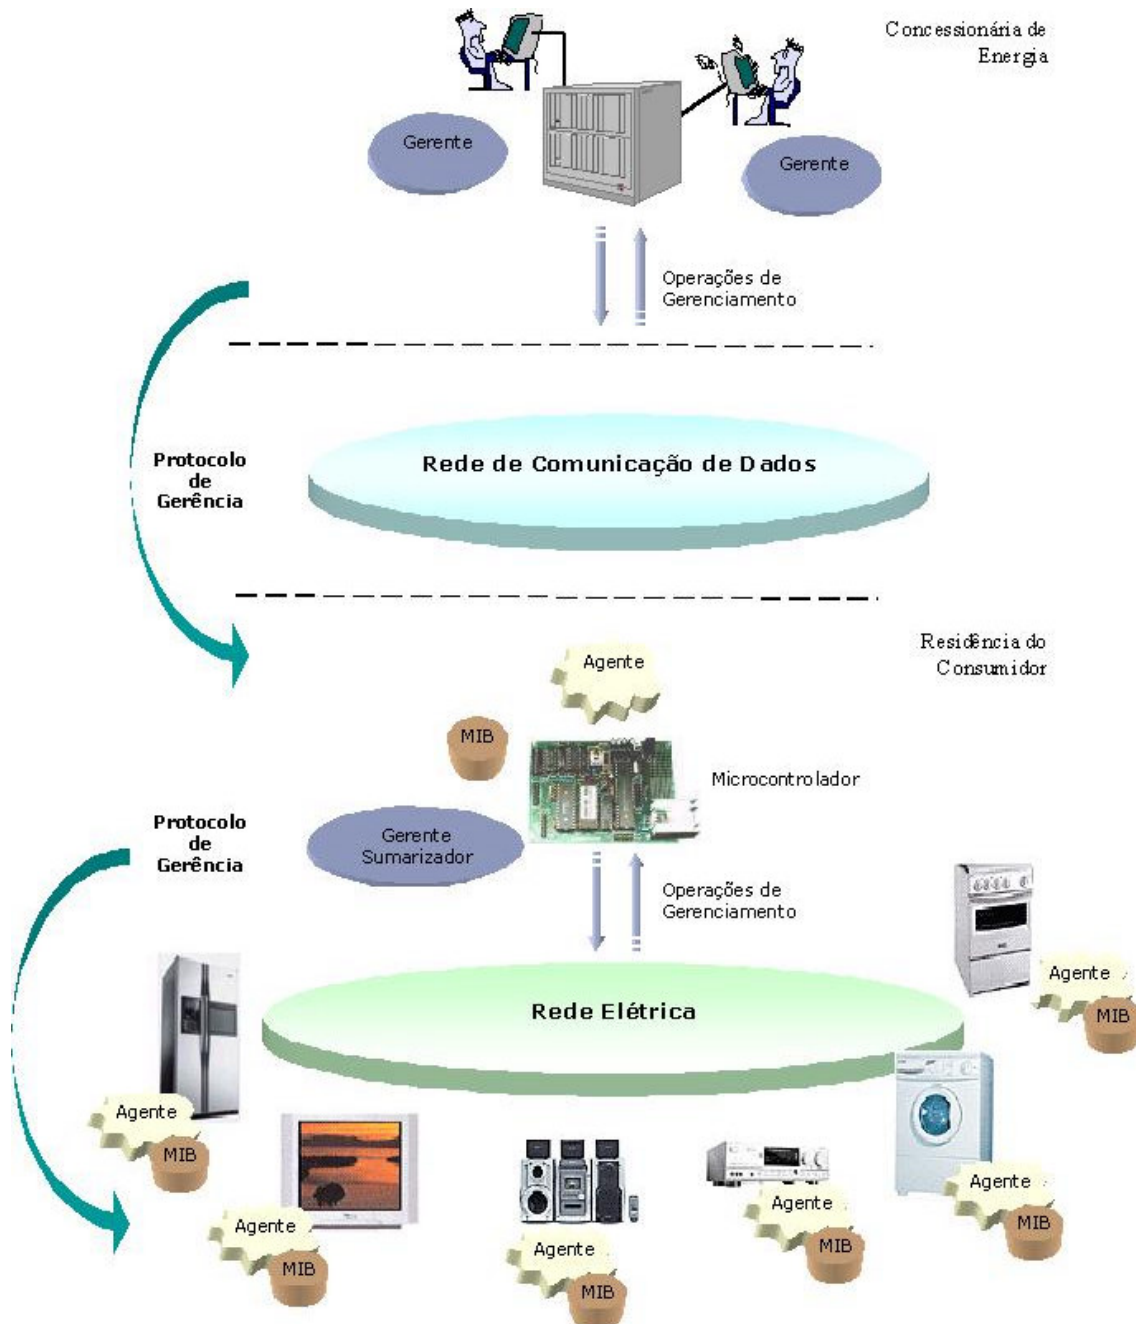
Concessionária de Energia

Gerente

Gerente

Operações de Gerenciamento

Protocolo de Gerência

Rede de Comunicação de Dados

Residência do Consumidor

Agente

MIB

Microcontrolador

Gerente Sumarizador

Protocolo de Gerência

Operações de Gerenciamento

Rede Elétrica

Agente

MIB

Agente

MIB

Agente

MIB

Agente

MIB

Agente

MIB

Agente

MIB

Agente

MIB